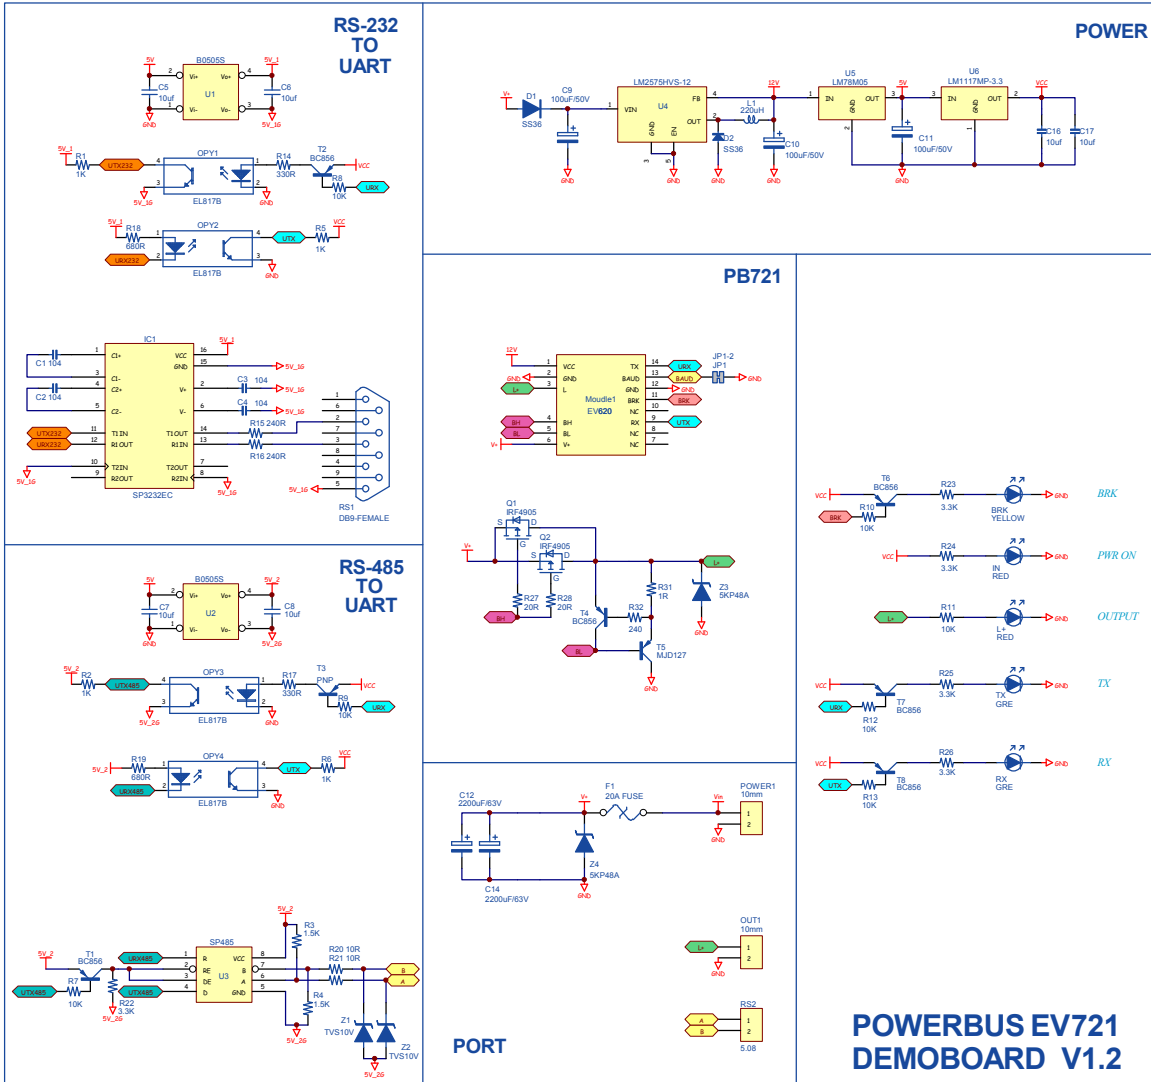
RS-232 TO UART

5V
B0505S
U1
Vi+
Vo+
Vi-
Vo-
C5 10uf
C6 10uf
GND
5V_1
5V_1G
OPY1
R1 1K
UTX232
R14 330R
T2 BC856
VCC
R8 10K
URX
EL817B
5V_1G
GND
OPY2
5V_1
R18 680R
URX232
UTX
R5 1K
VCC
EL817B
GND

IC1
C1 104
C2 104
C1+
C1-
C2+
C2-
VCC
GND
V+
V-
T1IN
R1OUT
T2IN
R2OUT
T1OUT
R1IN
T2OUT
R2IN
UTX232
URX232
5V_1
5V_1G
C3 104
C4 104
R15 240R
R16 240R
SP3232EC
5V_1G
RS1
DB9-FEMALE

RS-485 TO UART

5V
B0505S
U2
C7 10uf
C8 10uf
5V_2
5V_2G
OPY3
R2 1K
UTX485
R17 330R
T3 PNP
R9 10K
URX
EL817B
VCC
OPY4
R19 680R
URX485
UTX
R6 1K
VCC
EL817B
SP485
T1 BC856
R7 10K
UTX485
URX485
R22 3.3K
U3
R
RE
DE
D
VCC
B
A
GND
R3 1.5K
R4 1.5K
R20 10R
R21 10R
Z1 TVS10V
Z2 TVS10V
B
A

POWER

V+
D1 SS36
C9 100uF/50V
LM2575HVS-12
U4
VIN
FB
OUT
GND
EN
L1 220uH
D2 SS36
12V
C10 100uF/50V
U5 LM78M05
IN
OUT
5V
C11 100uF/50V
U6 LM1117MP-3.3
VCC
C16 10uf
C17 10uf

PB721

12V
Moudle1
EV620
VCC
GND
L-
BH
BL
V+
TX
BAUD
GND
BRK
NC
RX
NC
NC
URX
BAUD
BRK
UTX
JP1-2
JP1
L+
Q1 IRF4905
Q2 IRF4905
R27 20R
R28 20R
R31 1R
Z3 5KP48A
T4 BC856
R32 240
T5 MJD127
BH
BL
L+

T6 BC856
R10 10K
BRK
R23 3.3K
BRK YELLOW
BRK
R24 3.3K
IN RED
PWR ON
R11 10K
L+ RED
OUTPUT
R25 3.3K
T7 BC856
R12 10K
TX GRE
TX
R26 3.3K
T8 BC856
R13 10K
RX GRE
RX

C12 2200uF/63V
C14 2200uF/63V
F1 20A FUSE
Z4 5KP48A
POWER1 10mm
Vin
OUT1 10mm
L+
RS2
5.08

PORT

POWERBUS EV721
DEMOBOARD V1.2